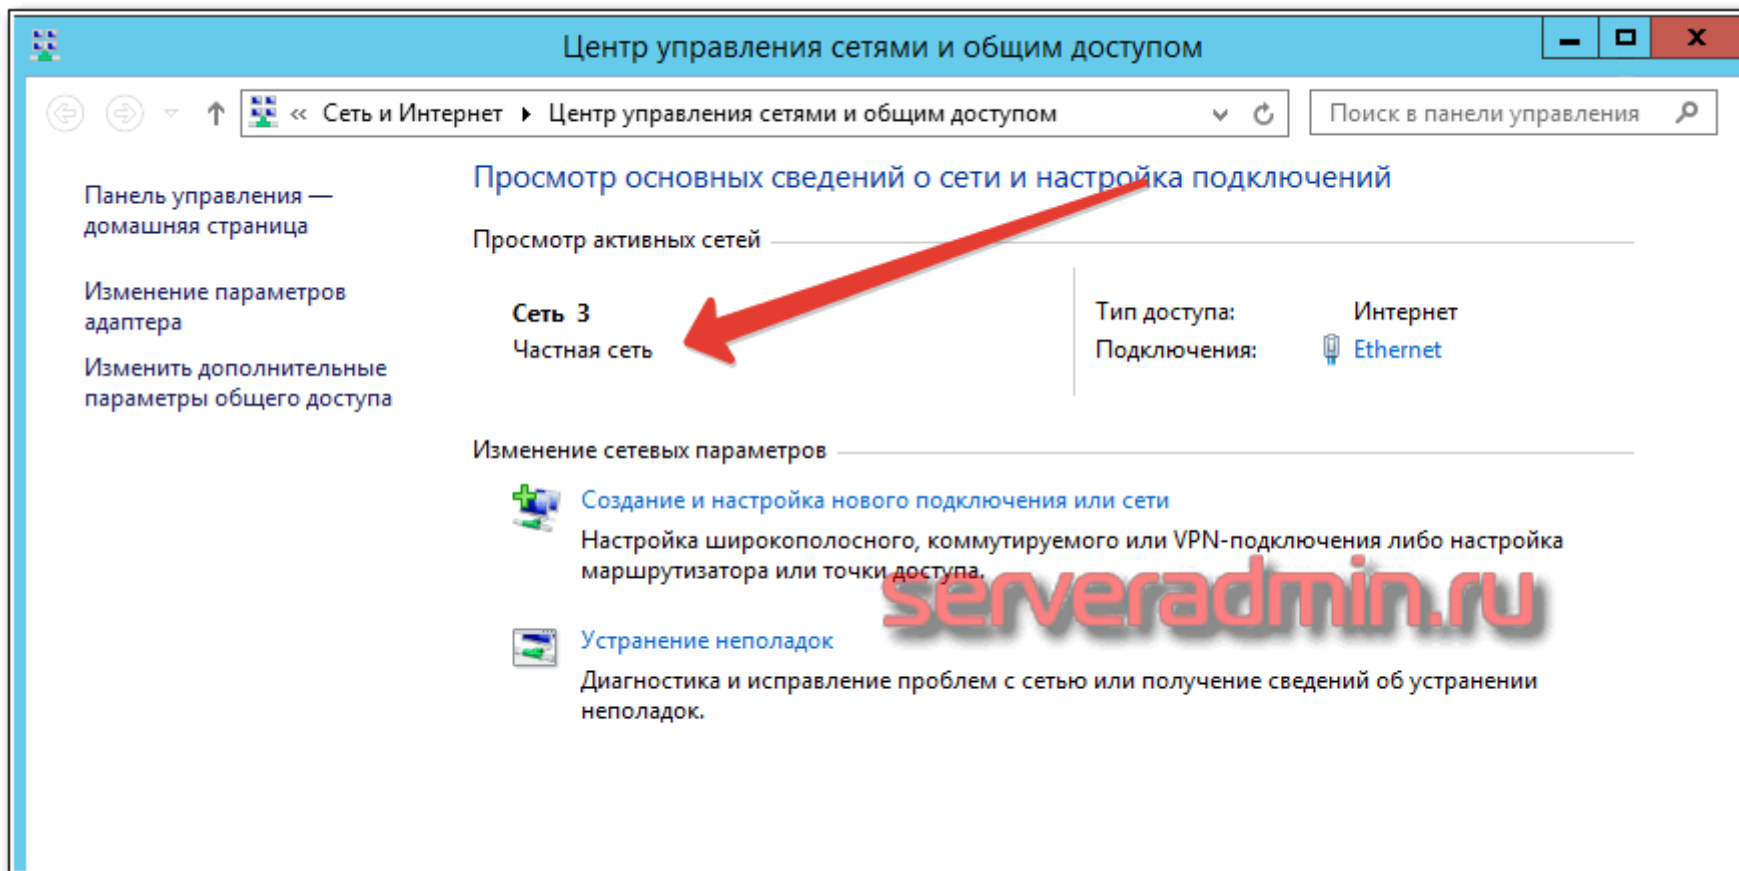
Центр управления сетями и общим доступом

« Сеть и Интернет ▸ Центр управления сетями и общим доступом

Поиск в панели управления

Панель управления — домашняя страница

Изменение параметров адаптера

Изменить дополнительные параметры общего доступа

Просмотр основных сведений о сети и настройка подключений

Просмотр активных сетей

Сеть 3
Частная сеть

Тип доступа: Интернет
Подключения: Ethernet

Изменение сетевых параметров

Создание и настройка нового подключения или сети
Настройка широкополосного, коммутируемого или VPN-подключения либо настройка маршрутизатора или точки доступа.

serveradmin.ru

Устранение неполадок
Диагностика и исправление проблем с сетью или получение сведений об устранении неполадок.